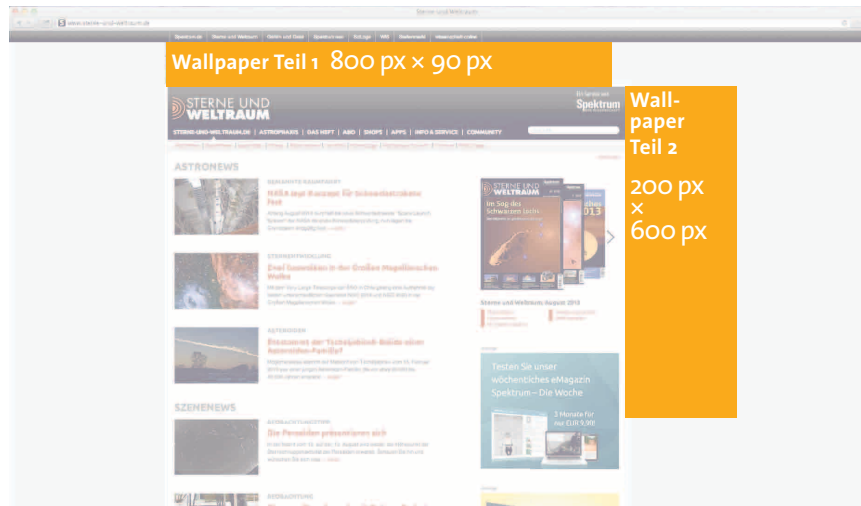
Sterne und Weltraum

www.sterne-und-weltraum.de

Wallpaper Teil 1 800 px × 90 px

STERNE UND WELTRAUM

Spektrum

Wallpaper Teil 2

200 px × 600 px

STERNE-UND-WELTRAUM.DE | ASTROPRAXIS | DAS HEFT | ABO | SHOPS | APPS | INFO & SERVICE | COMMUNITY

ASTRONEWS

NASA legt Konzept für Schwerlastrakete fest

Zwei Sonnen in der Großen Magellanschen Wolke

SZENENEWS

Die Perseiden präsentieren sich

STERNE UND WELTRAUM

Im Sog des Schwarzen Lochs

2013

Sterne und Weltraum August 2013

Testen Sie unser wöchentliches eMagazin Spektrum – Die Woche

3 Monate für nur EUR 9,99